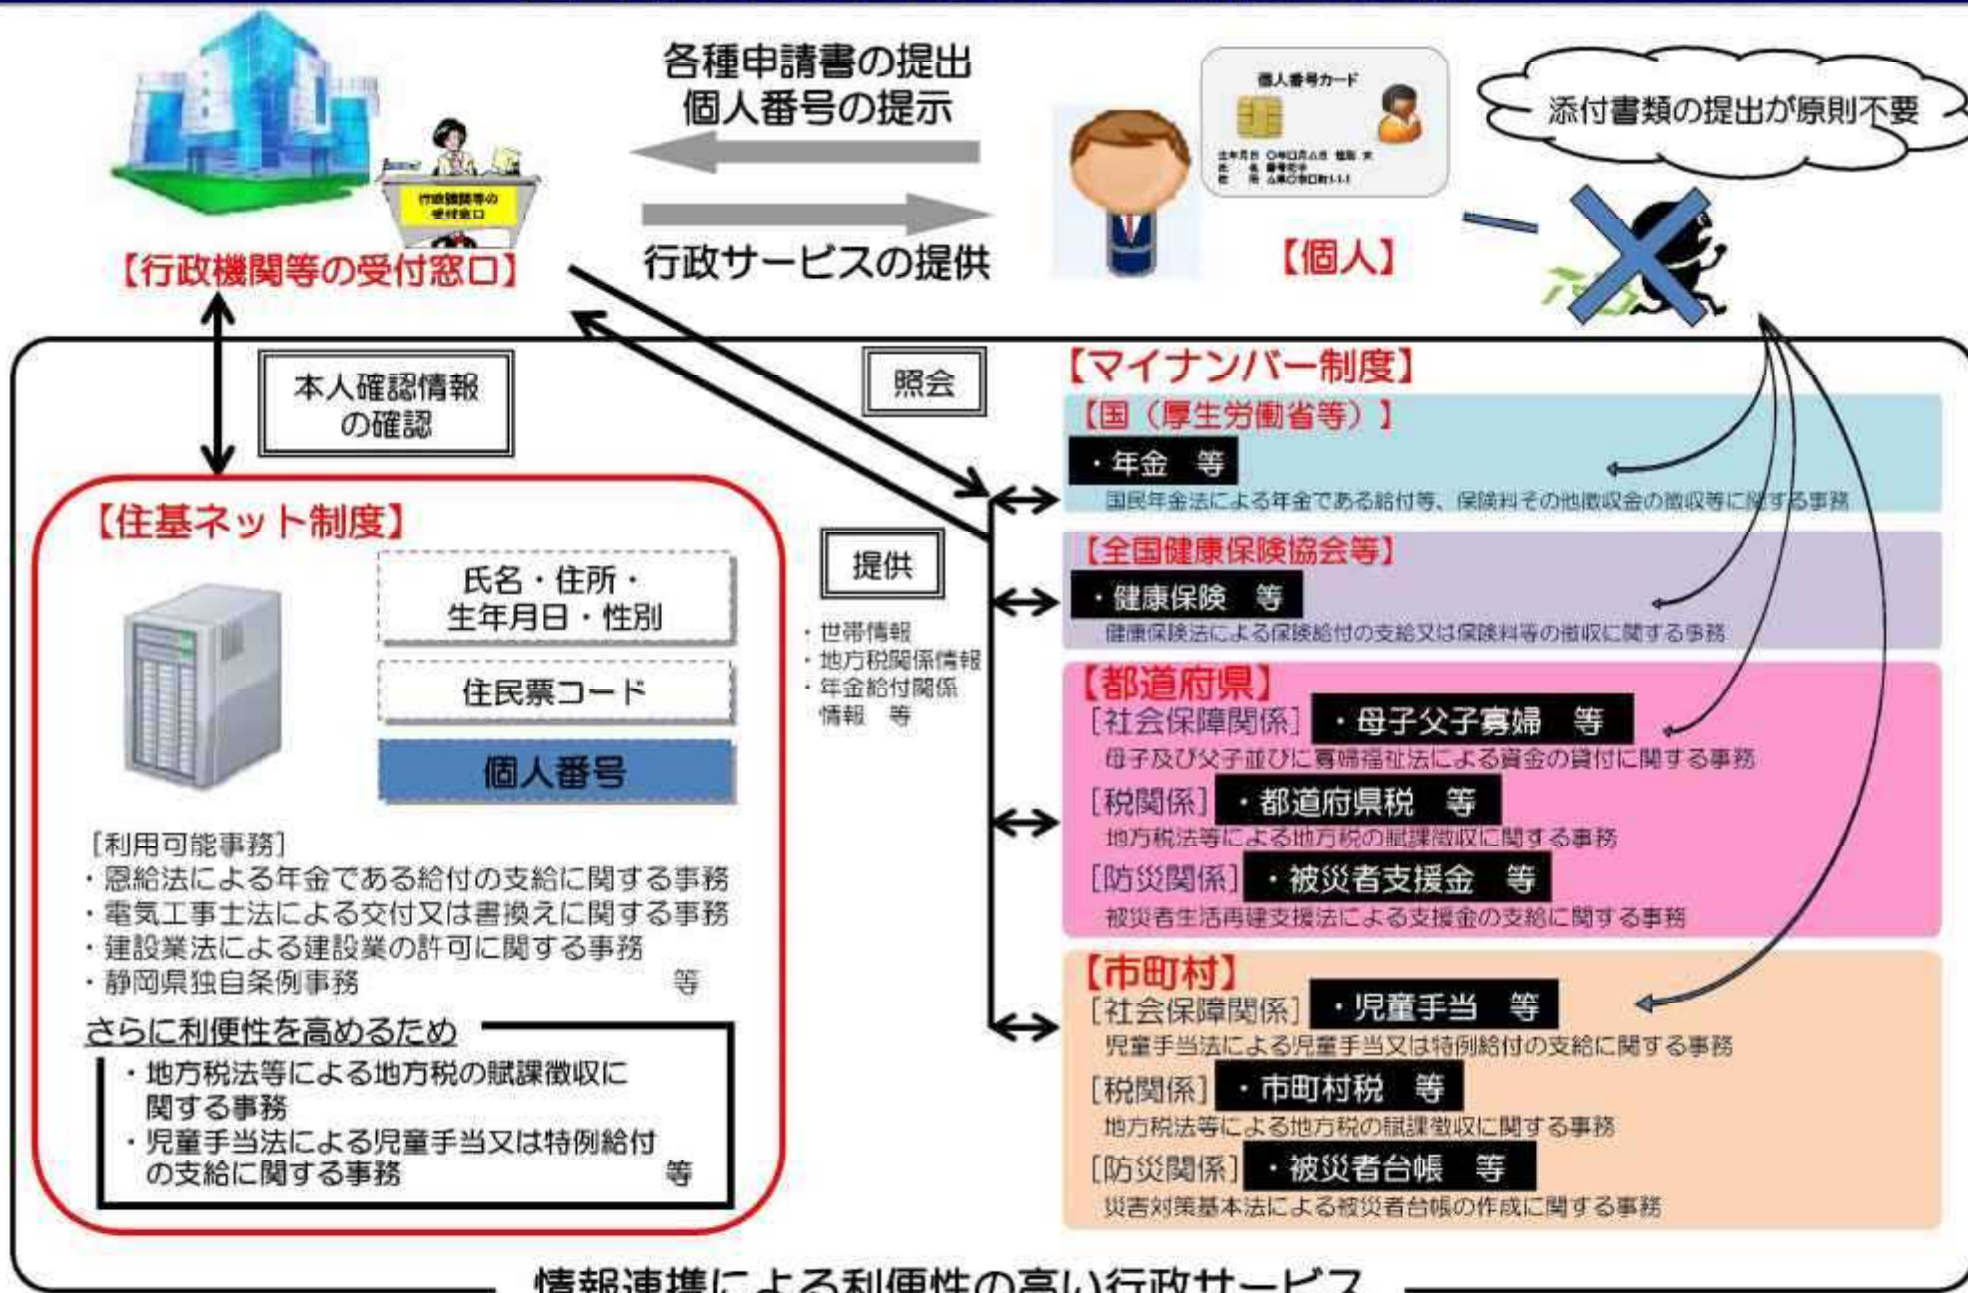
各種申請書の提出
個人番号の提示

行政サービスの提供

行政機関等の受付窓口

【行政機関等の受付窓口】

個人番号カード

【個人】

添付書類の提出が原則不要

本人確認情報の確認

照会

提供

・世帯情報
・地方税関係情報
・年金給付関係情報　等

【住基ネット制度】

氏名・住所・生年月日・性別

住民票コード

個人番号

［利用可能事務］
・恩給法による年金である給付の支給に関する事務
・電気工事士法による交付又は書換えに関する事務
・建設業法による建設業の許可に関する事務
・静岡県独自条例事務　等

さらに利便性を高めるため
・地方税法等による地方税の賦課徴収に関する事務
・児童手当法による児童手当又は特例給付の支給に関する事務　等

【マイナンバー制度】

【国（厚生労働省等）】
・年金　等
国民年金法による年金である給付等、保険料その他徴収金の徴収等に関する事務

【全国健康保険協会等】
・健康保険　等
健康保険法による保険給付の支給又は保険料等の徴収に関する事務

【都道府県】
［社会保障関係］・母子父子寡婦　等
母子及び父子並びに寡婦福祉法による資金の貸付に関する事務
［税関係］・都道府県税　等
地方税法等による地方税の賦課徴収に関する事務
［防災関係］・被災者支援金　等
被災者生活再建支援法による支援金の支給に関する事務

【市町村】
［社会保障関係］・児童手当　等
児童手当法による児童手当又は特例給付の支給に関する事務
［税関係］・市町村税　等
地方税法等による地方税の賦課徴収に関する事務
［防災関係］・被災者台帳　等
災害対策基本法による被災者台帳の作成に関する事務

情報連携による利便性の高い行政サービス